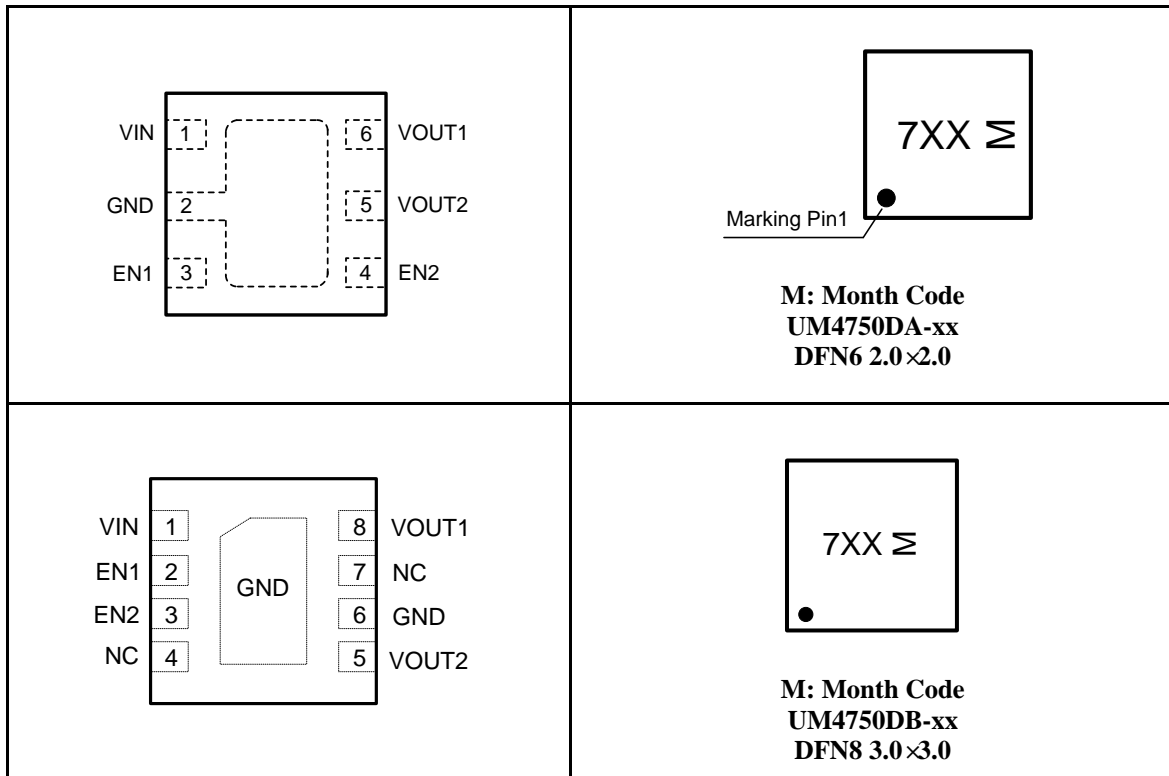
| | |
|---|---|
| VIN 1, GND 2, EN1 3, 6 VOUT1, 5 VOUT2, 4 EN2 | 7XX M<br>Marking Pin1<br>**M: Month Code**<br>**UM4750DA-xx**<br>**DFN6 2.0×2.0** |
| VIN 1, EN1 2, EN2 3, NC 4, GND, 8 VOUT1, 7 NC, 6 GND, 5 VOUT2 | 7XX M<br>**M: Month Code**<br>**UM4750DB-xx**<br>**DFN8 3.0×3.0** |